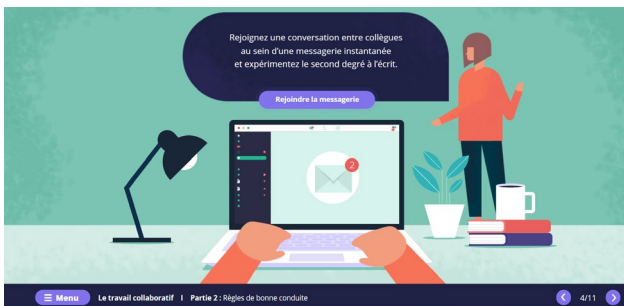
Rejoignez une conversation entre collègues au sein d'une messagerie instantanée et expérimentez le second degré à l'écrit.

Rejoindre la messagerie

2

Menu Le travail collaboratif | Partie 2 : Règles de bonne conduite

4/11